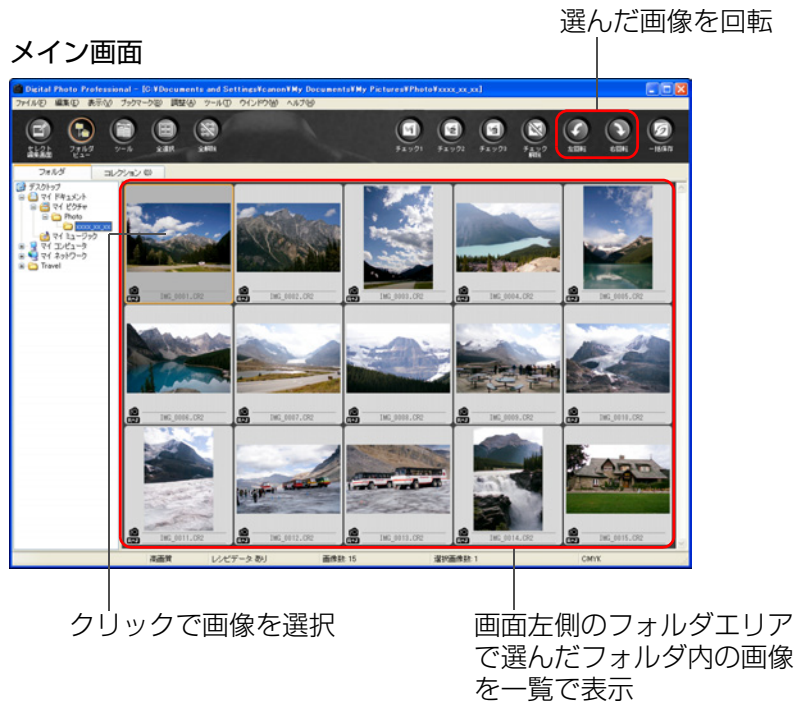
選んだ画像を回転

メイン画面

Digital Photo Professional - [C:¥Documents and Settings¥canon¥My Documents¥My Pictures¥Photo¥xxxx_xx_xx]

ファイル(F) 編集(E) 表示(V) ブックマーク(B) 調整(A) ツール(T) ウインドウ(W) ヘルプ(H)

セレクト編集画面 フォルダビュー ツール 全選択 全解除 チェック1 チェック2 チェック3 チェック解除 左回転 右回転 一括保存

フォルダ コレクション (0)

デスクトップ
マイ ドキュメント
マイ ピクチャ
Photo
xxxx_xx_xx
マイ ミュージック
マイ コンピュータ
マイ ネットワーク
Travel

IMG_0001.CR2
IMG_0002.CR2
IMG_0003.CR2
IMG_0004.CR2
IMG_0005.CR2
IMG_0006.CR2
IMG_0007.CR2
IMG_0008.CR2
IMG_0009.CR2
IMG_0010.CR2
IMG_0011.CR2
IMG_0012.CR2
IMG_0013.CR2
IMG_0014.CR2
IMG_0015.CR2

高画質 レシピデータ あり 画像数 15 選択画像数 1 CMYK

クリックで画像を選択

画面左側のフォルダエリアで選んだフォルダ内の画像を一覧で表示